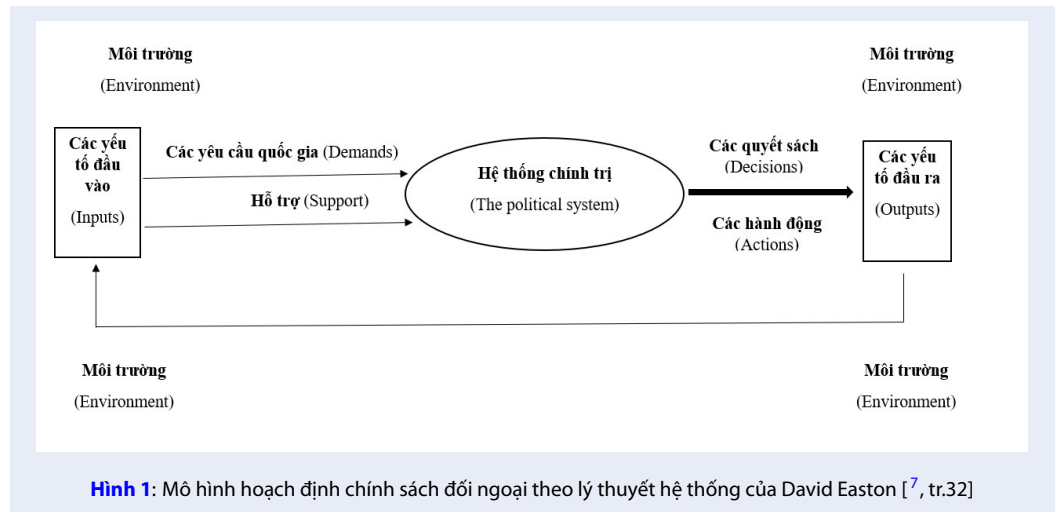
Môi trường
(Environment)

Môi trường
(Environment)

Các yếu tố đầu vào
(Inputs)

Các yêu cầu quốc gia (Demands)

Hỗ trợ (Support)

Hệ thống chính trị
(The political system)

Các quyết sách
(Decisions)

Các hành động
(Actions)

Các yếu tố đầu ra
(Outputs)

Môi trường
(Environment)

Môi trường
(Environment)

Hình 1: Mô hình hoạch định chính sách đối ngoại theo lý thuyết hệ thống của David Easton [$^{7}$, tr.32]